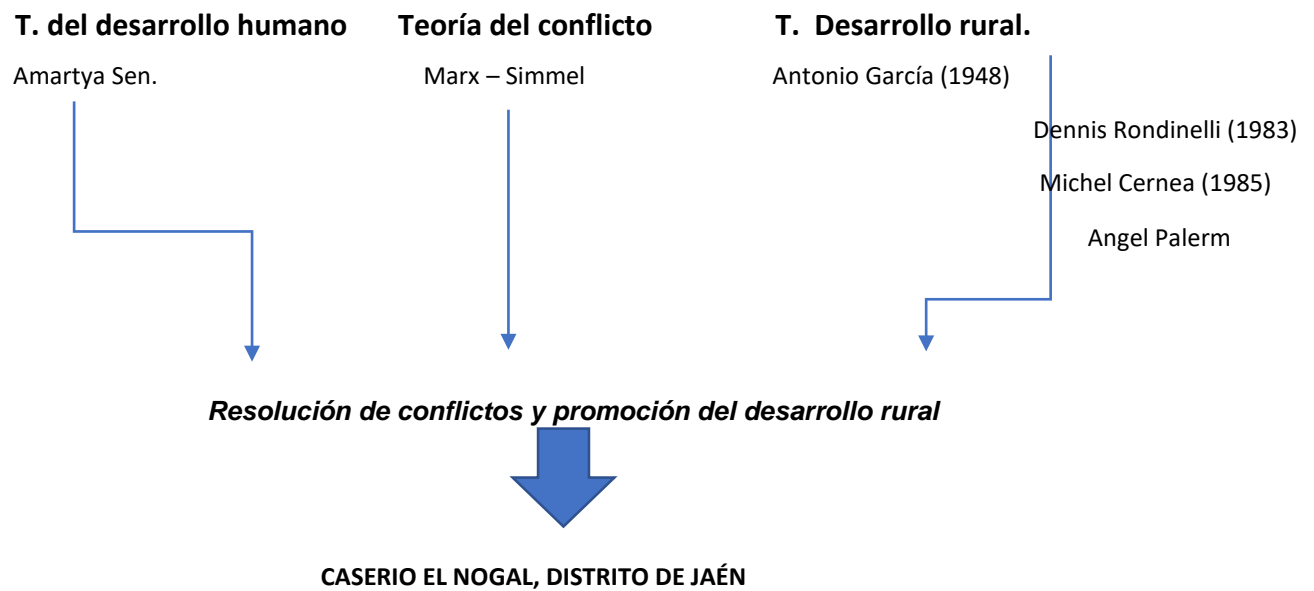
T. del desarrollo humano

Amartya Sen.

Teoría del conflicto

Marx – Simmel

T. Desarrollo rural.

Antonio García (1948)

Dennis Rondinelli (1983)

Michel Cernea (1985)

Angel Palerm

Resolución de conflictos y promoción del desarrollo rural

CASERIO EL NOGAL, DISTRITO DE JAÉN